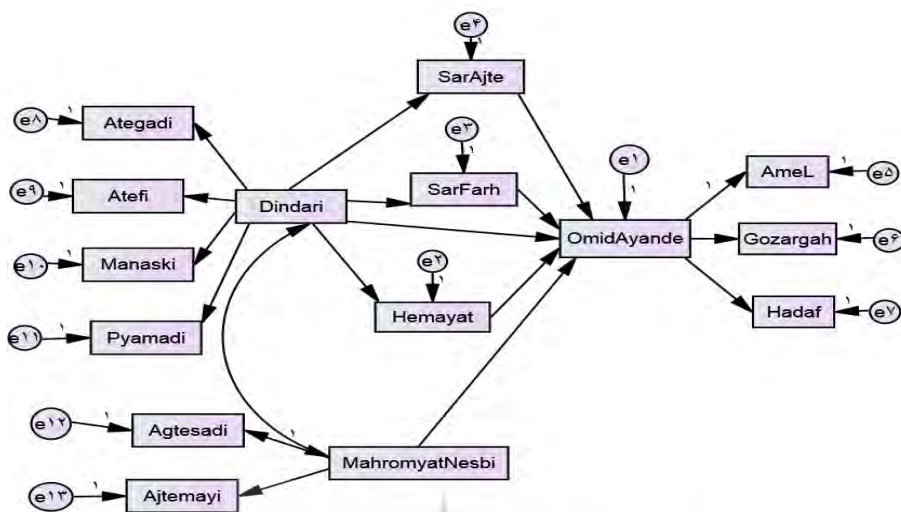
e۴
۱
SarAjte

e۸ ۱ Ategadi

e۳
۱
SarFarh

e۱
۱

e۹ ۱ Atefi

Dindari

OmidAyande

۱
AmeL ۱ e۵

Gozargah ۱ e۶

e۱۰ ۱ Manaski

e۲
۱
Hemayat

Hadaf ۱ e۷

e۱۱ ۱ Pyamadi

e۱۲ ۱ Agtesadi

۱
MahromyatNesbi

e۱۳ ۱ Ajtemayi